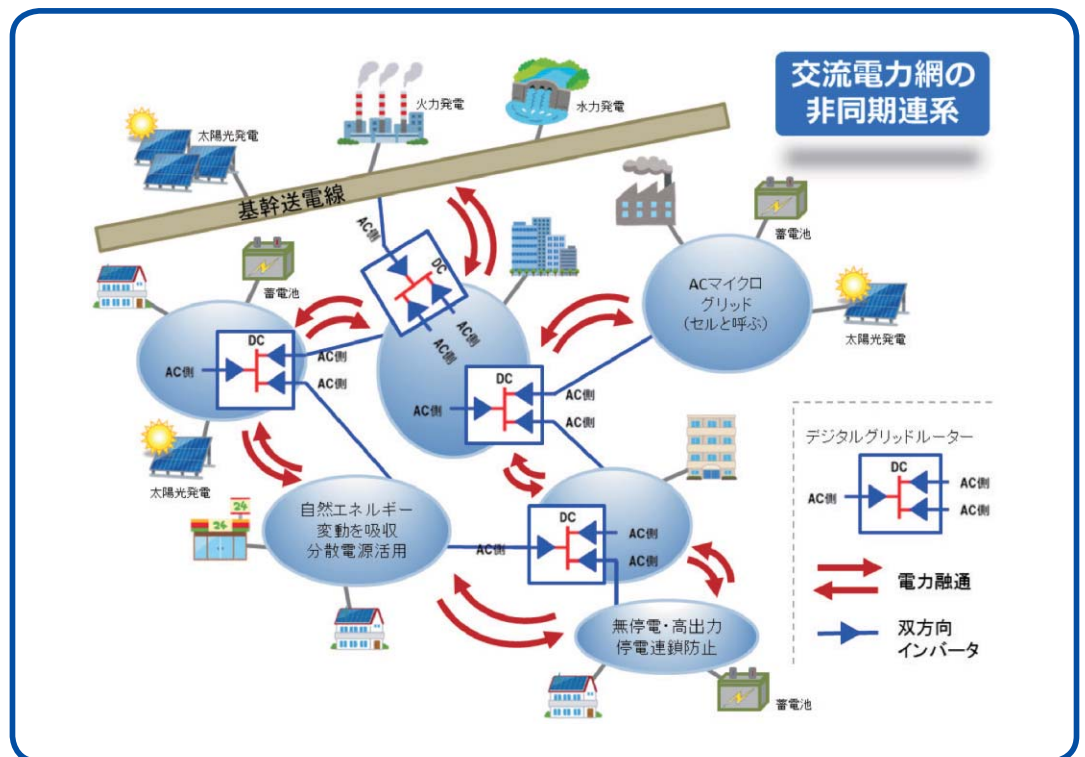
交流電力網の
非同期連系

火力発電

水力発電

太陽光発電

基幹送電線

AC側

DC

AC側

AC側

蓄電池

蓄電池

ACマイクロ
グリッド
(セルと呼ぶ)

太陽光発電

DC

AC側

AC側

AC側

DC

AC側

AC側

AC側

太陽光発電

デジタルグリッドルーター

DC

AC側

AC側

AC側

24

自然エネルギー
変動を吸収
分散電源活用

DC

AC側

AC側

AC側

電力融通

双方向
インバータ

無停電・高出力
停電連鎖防止

蓄電池